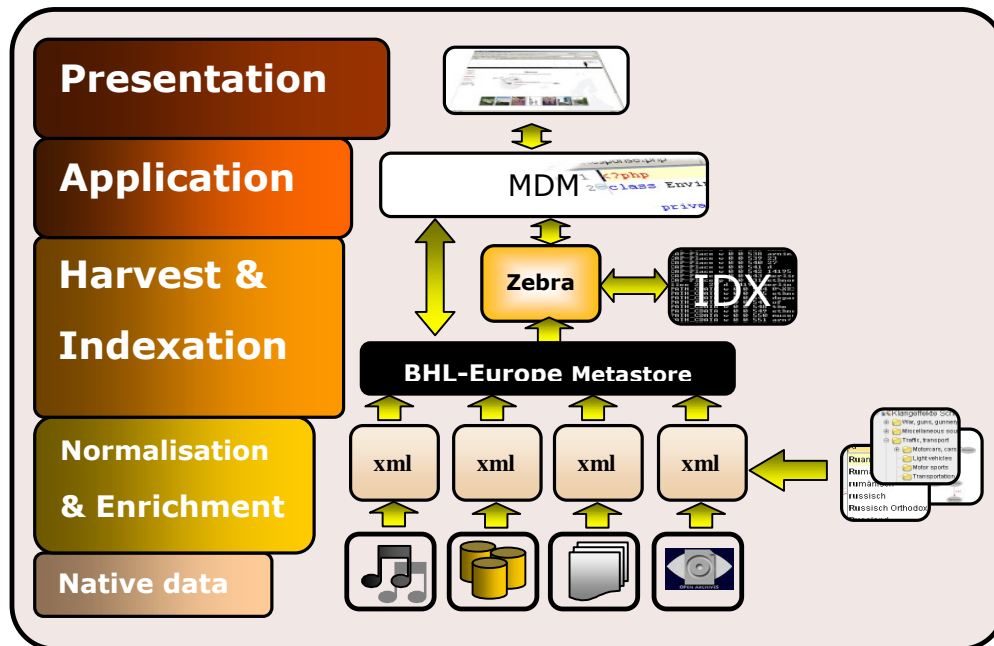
Presentation

Application

Harvest & Indexation

Normalisation & Enrichment

Native data

MDM

Zebra

IDX

BHL-Europe Metastore

xml

xml

xml

xml

Rumänien
Rum
rumänisch
russisch
Russisch Orthodox

Kampfeffekte Sch
War, guns, gunnery
Miscellaneous soci
Traffic, transport
Motorcars, cam
Light vehicles
Motor sports
Transportation

OPEN ARCHIVES